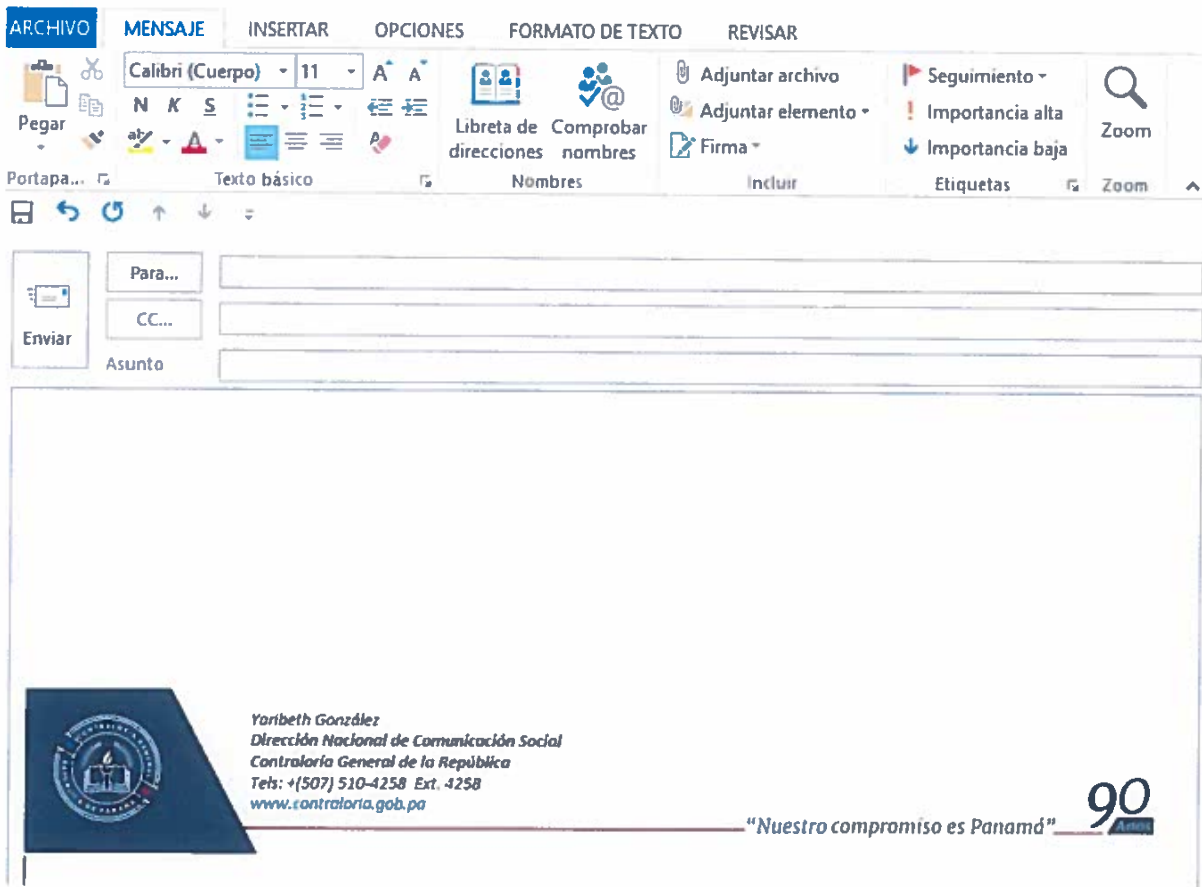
ARCHIVO MENSAJE INSERTAR OPCIONES FORMATO DE TEXTO REVISAR

Pegar
Portapa...

Calibri (Cuerpo) 11 A A
N K S
Texto básico

Libreta de direcciones
Comprobar nombres
Nombres

Adjuntar archivo
Adjuntar elemento
Firma
Incluir

Seguimiento
Importancia alta
Importancia baja
Etiquetas

Zoom
Zoom

Enviar
Para...
CC...
Asunto

Yaribeth González
Dirección Nacional de Comunicación Social
Contraloría General de la República
Tels: +(507) 510-4258 Ext. 4258
www.contraloria.gob.pa

"Nuestro compromiso es Panamá"

90 Años